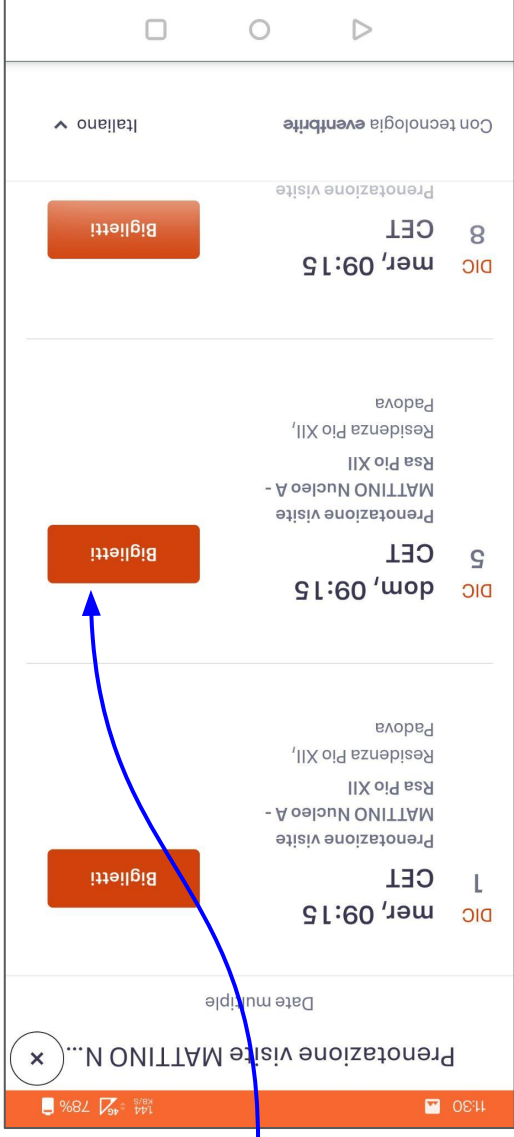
11:30 78%

Prenotazione visite MATTINO N...

Date multiple

DIC 1
mer, 09:15 CET
Prenotazione visite MATTINO Nucleo A - Rsa Pio XII
Residenza Pio XII, Padova
Biglietti

DIC 5
dom, 09:15 CET
Prenotazione visite MATTINO Nucleo A - Rsa Pio XII
Residenza Pio XII, Padova
Biglietti

DIC 8
mer, 09:15 CET
Prenotazione visite
Biglietti

Con tecnologia eventbrite
Italiano